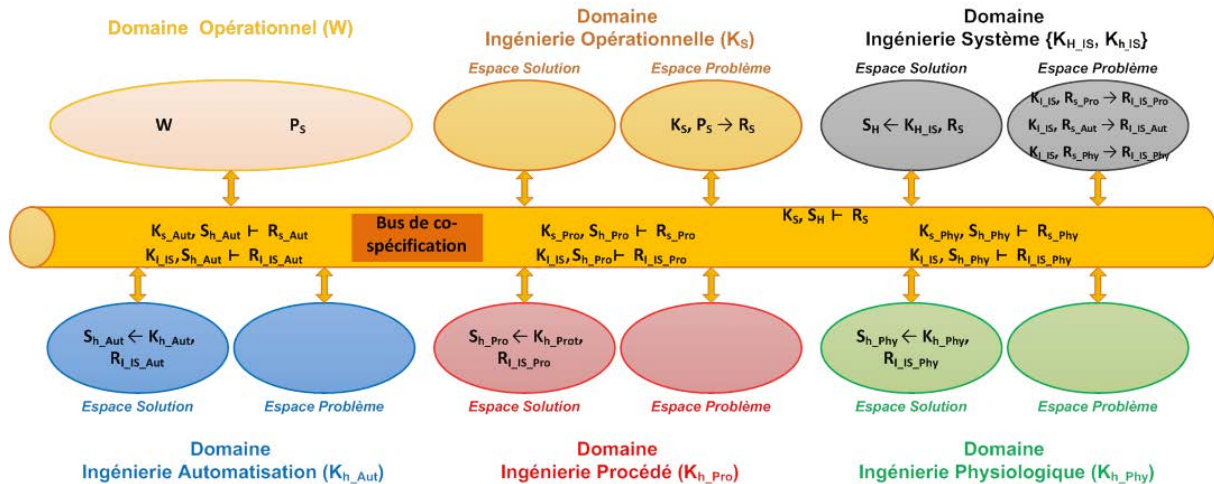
Domaine Opérationnel (W)

Domaine Ingénierie Opérationnelle ($K_S$)

Domaine Ingénierie Système {$K_{H\_IS}$, $K_{h\_IS}$}

Espace Solution

Espace Problème

Espace Solution

Espace Problème

W

$P_S$

$K_S, P_S \rightarrow R_S$

$S_H \leftarrow K_{H\_IS}, R_S$

$K_{I\_IS}, R_{s\_Pro} \rightarrow R_{I\_IS\_Pro}$

$K_{I\_IS}, R_{s\_Aut} \rightarrow R_{I\_IS\_Aut}$

$K_{I\_IS}, R_{s\_Phy} \rightarrow R_{I\_IS\_Phy}$

$K_{s\_Aut}, S_{h\_Aut} \vdash R_{s\_Aut}$

$K_{I\_IS}, S_{h\_Aut} \vdash R_{I\_IS\_Aut}$

Bus de co-spécification

$K_{s\_Pro}, S_{h\_Pro} \vdash R_{s\_Pro}$

$K_{I\_IS}, S_{h\_Pro} \vdash R_{I\_IS\_Pro}$

$K_S, S_H \vdash R_S$

$K_{s\_Phy}, S_{h\_Phy} \vdash R_{s\_Phy}$

$K_{I\_IS}, S_{h\_Phy} \vdash R_{I\_IS\_Phy}$

$S_{h\_Aut} \leftarrow K_{h\_Aut}, R_{I\_IS\_Aut}$

$S_{h\_Pro} \leftarrow K_{h\_Prot}, R_{I\_IS\_Pro}$

$S_{h\_Phy} \leftarrow K_{h\_Phy}, R_{I\_IS\_Phy}$

Espace Solution

Espace Problème

Espace Solution

Espace Problème

Espace Solution

Espace Problème

Domaine Ingénierie Automatisation ($K_{h\_Aut}$)

Domaine Ingénierie Procédé ($K_{h\_Pro}$)

Domaine Ingénierie Physiologique ($K_{h\_Phy}$)